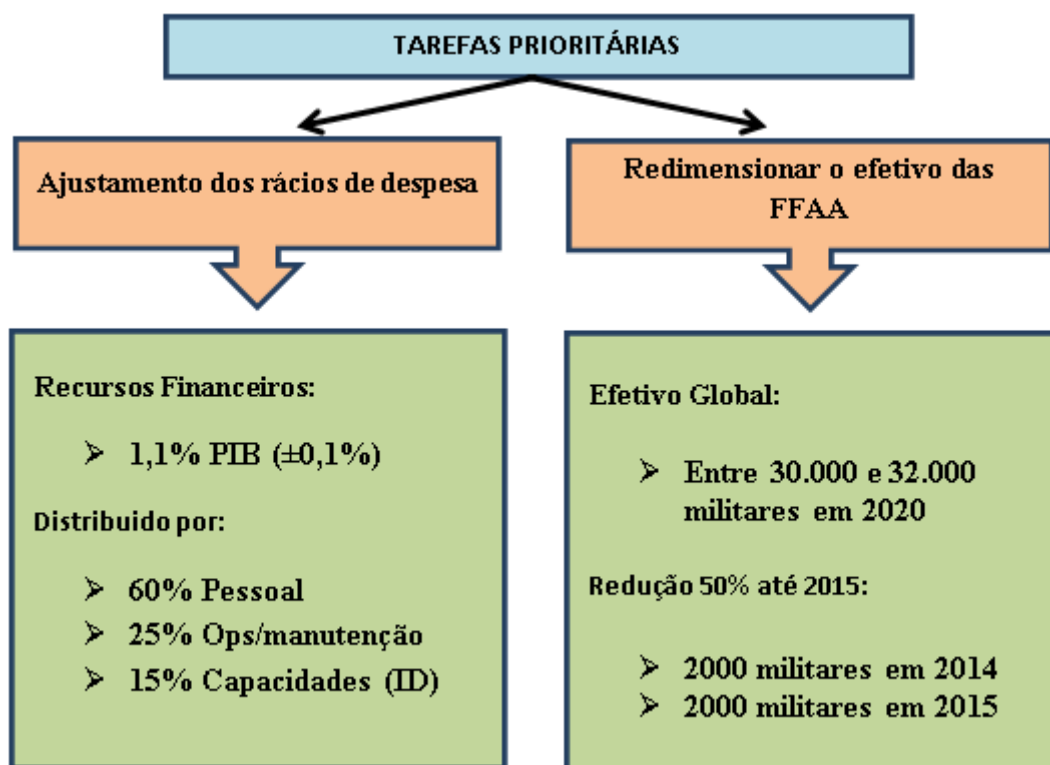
TAREFAS PRIORITÁRIAS

Ajustamento dos rácios de despesa

Redimensionar o efetivo das FFAA

Recursos Financeiros:

➢ 1,1% PIB (±0,1%)

Distribuido por:

➢ 60% Pessoal
➢ 25% Ops/manutenção
➢ 15% Capacidades (ID)

Efetivo Global:

➢ Entre 30.000 e 32.000 militares em 2020

Redução 50% até 2015:

➢ 2000 militares em 2014
➢ 2000 militares em 2015